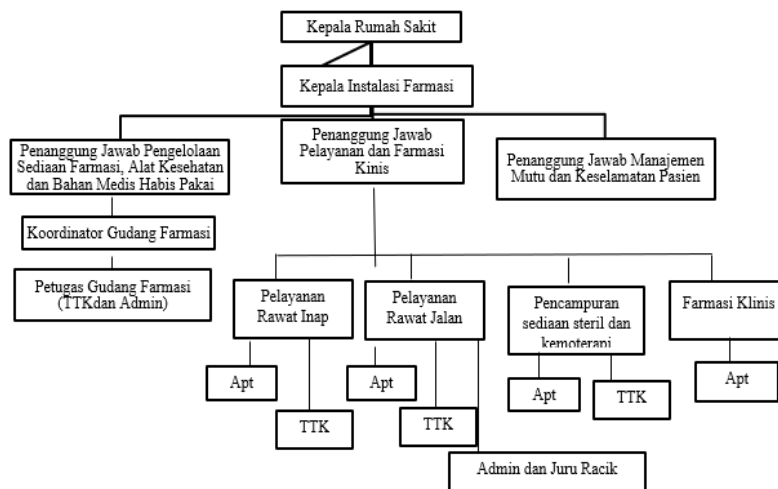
Kepala Rumah Sakit

Kepala Instalasi Farmasi

Penanggung Jawab Pengelolaan Sediaan Farmasi, Alat Kesehatan dan Bahan Medis Habis Pakai

Penanggung Jawab Pelayanan dan Farmasi Kinis

Penanggung Jawab Manajemen Mutu dan Keselamatan Pasien

Koordinator Gudang Farmasi

Petugas Gudang Farmasi (TTKdan Admin)

Pelayanan Rawat Inap

Pelayanan Rawat Jalan

Pencampuran sediaan steril dan kemoterapi

Farmasi Klinis

Apt

TTK

Apt

TTK

Admin dan Juru Racik

Apt

TTK

Apt